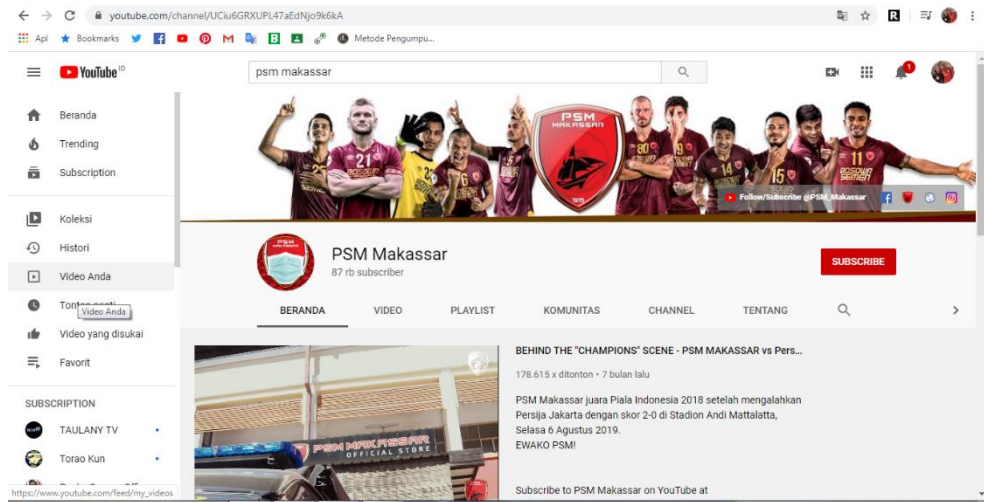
youtube.com/channel/UCiu6GRXUPL47aEdNjo9k6kA

Apl Bookmarks Metode Pengumpu...

YouTube ID

psm makassar

Beranda
Trending
Subscription
Koleksi
Histori
Video Anda
Tonton nanti
Video Anda
Video yang disukai
Favorit

SUBSCRIPTION
TAULANY TV
Torao Kun

PSM MAKASSAR
Follow/Subscribe @PSM_Makassar

PSM Makassar
87 rb subscriber

SUBSCRIBE

BERANDA VIDEO PLAYLIST KOMUNITAS CHANNEL TENTANG

PSM MAKASSAR OFFICIAL STORE

BEHIND THE "CHAMPIONS" SCENE - PSM MAKASSAR vs Pers...

178.615 x ditonton • 7 bulan lalu

PSM Makassar juara Piala Indonesia 2018 setelah mengalahkan Persija Jakarta dengan skor 2-0 di Stadion Andi Mattalatta, Selasa 6 Agustus 2019.
EWAKO PSM!

Subscribe to PSM Makassar on YouTube at

https://www.youtube.com/feed/my_videos